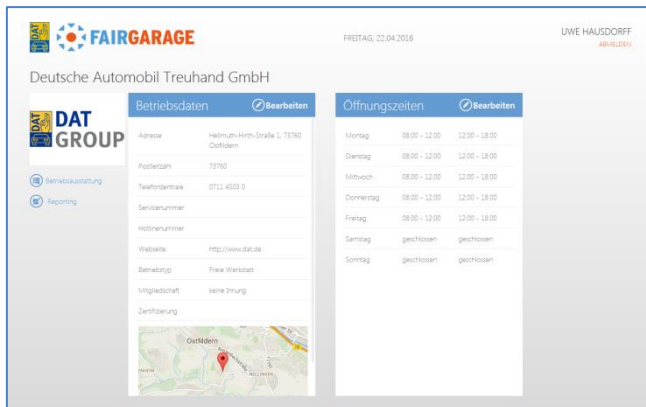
DAT FAIRGARAGE

FREITAG, 22.04.2016

UWE HAUSDORFF
ABMELDEN

Deutsche Automobil Treuhand GmbH

DAT GROUP

Betriebsausstattung
Reporting

Betriebsdaten Bearbeiten

| | |
|---|---|
| Adresse | Hellmuth-Hirth-Straße 1, 73760 Ostfildern |
| Postleitzahl | 73760 |
| Telefonzentrale | 0711 4503 0 |
| Servicenummer | |
| Notfallnummer | |
| Webseite | http://www.dat.de |
| Betriebstyp | Freie Werkstatt |
| Mitgliedschaft | keine Innung |
| Zertifizierung | |

Ostfildern

Öffnungszeiten Bearbeiten

| | | |
|---|---|---|
| Montag | 08:00 - 12:00 | 12:00 - 18:00 |
| Dienstag | 08:00 - 12:00 | 12:00 - 18:00 |
| Mittwoch | 08:00 - 12:00 | 12:00 - 18:00 |
| Donnerstag | 08:00 - 12:00 | 12:00 - 18:00 |
| Freitag | 08:00 - 12:00 | 12:00 - 18:00 |
| Samstag | geschlossen | geschlossen |
| Sonntag | geschlossen | geschlossen |